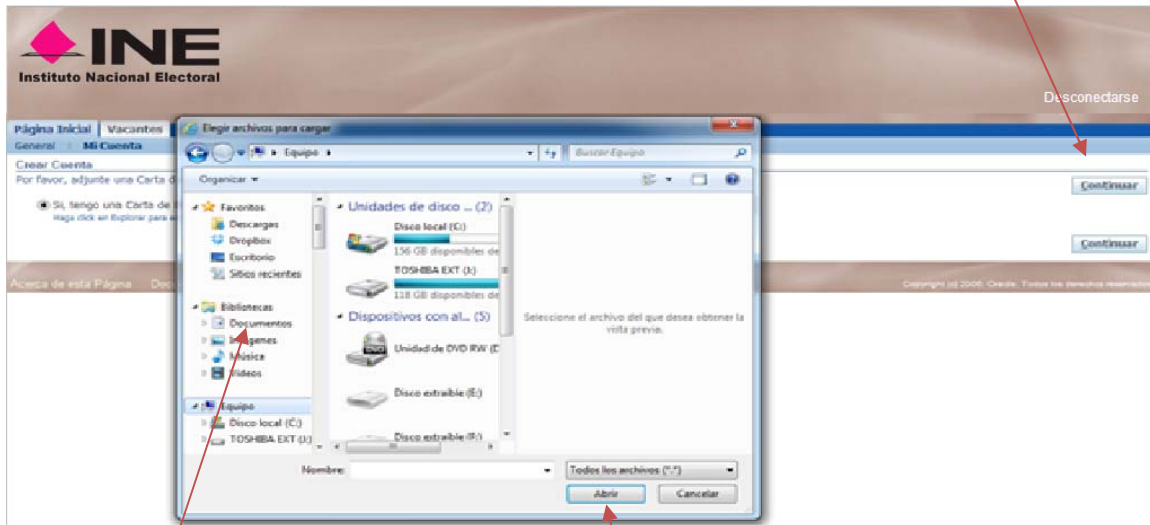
INE
Instituto Nacional Electoral

Desconectarse

Página Inicial | Vacantes
General | Mi Cuenta
Crear Cuenta
Por favor, adjunte una Carta d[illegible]

Si, tengo una Carta de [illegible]
Haga click en Explorar para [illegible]

Continuar

Continuar

Acerca de esta Página Doc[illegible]

Copyright (c) 2006, Oracle. Todos los derechos reservados.

Elegir archivos para cargar
Equipo
Buscar Equipo
Organizar
Favoritos
Descargas
Dropbox
Escritorio
Sitios recientes
Bibliotecas
Documentos
Imágenes
Música
Vídeos
Equipo
Disco local (C:)
TOSHIBA EXT (J:)
Unidades de disco ... (2)
Disco local (C:)
156 GB disponibles de
TOSHIBA EXT (J:)
118 GB disponibles de
Dispositivos con al... (5)
Unidad de DVD RW (D
Disco extraíble (E:)
Disco extraíble (F:)
Seleccione el archivo del que desea obtener la vista previa.
Nombre:
Todos los archivos (*.*)
Abrir
Cancelar